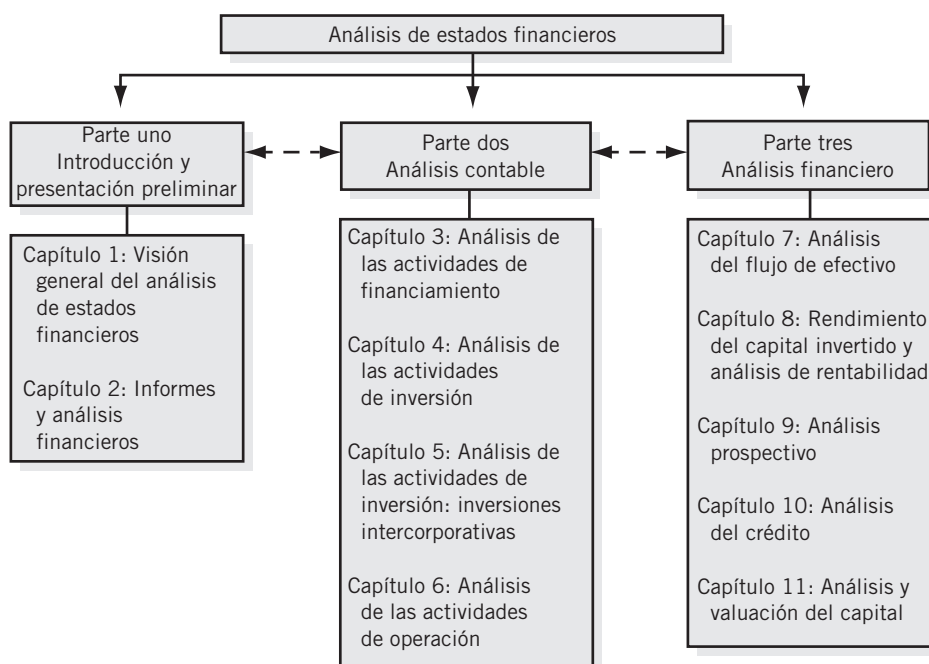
Análisis de estados financieros

Parte uno
Introducción y presentación preliminar

Capítulo 1: Visión general del análisis de estados financieros

Capítulo 2: Informes y análisis financieros

Parte dos
Análisis contable

Capítulo 3: Análisis de las actividades de financiamiento

Capítulo 4: Análisis de las actividades de inversión

Capítulo 5: Análisis de las actividades de inversión: inversiones intercorporativas

Capítulo 6: Análisis de las actividades de operación

Parte tres
Análisis financiero

Capítulo 7: Análisis del flujo de efectivo

Capítulo 8: Rendimiento del capital invertido y análisis de rentabilidad

Capítulo 9: Análisis prospectivo

Capítulo 10: Análisis del crédito

Capítulo 11: Análisis y valuación del capital